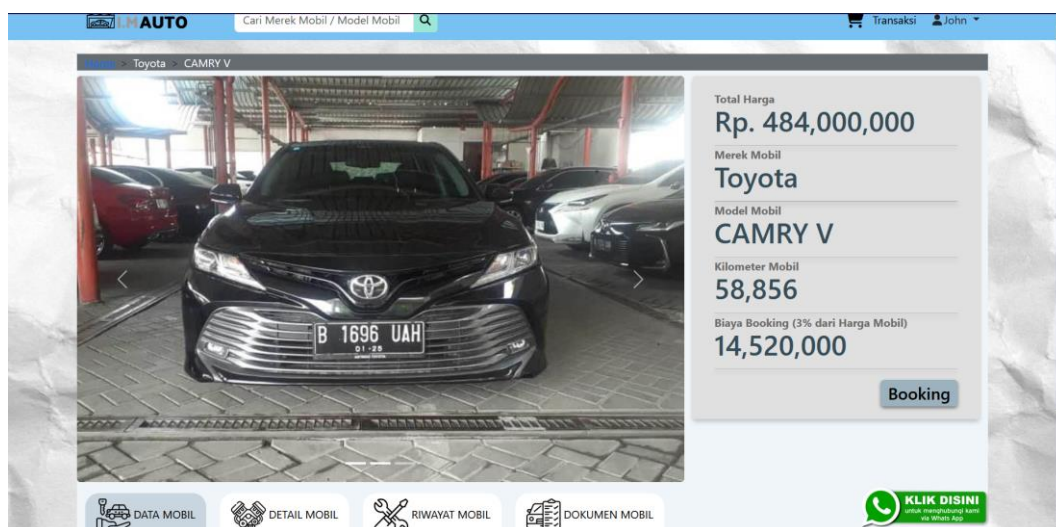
LMAUTO

Cari Merek Mobil / Model Mobil

Transaksi John

Home > Toyota > CAMRY V

B 1696 UAH
01-25

Total Harga
Rp. 484,000,000

Merek Mobil
Toyota

Model Mobil
CAMRY V

Kilometer Mobil
58,856

Biaya Booking (3% dari Harga Mobil)
14,520,000

Booking

DATA MOBIL DETAIL MOBIL RIWAYAT MOBIL DOKUMEN MOBIL

KLIK DISINI
untuk menghubungi kami via Whats App